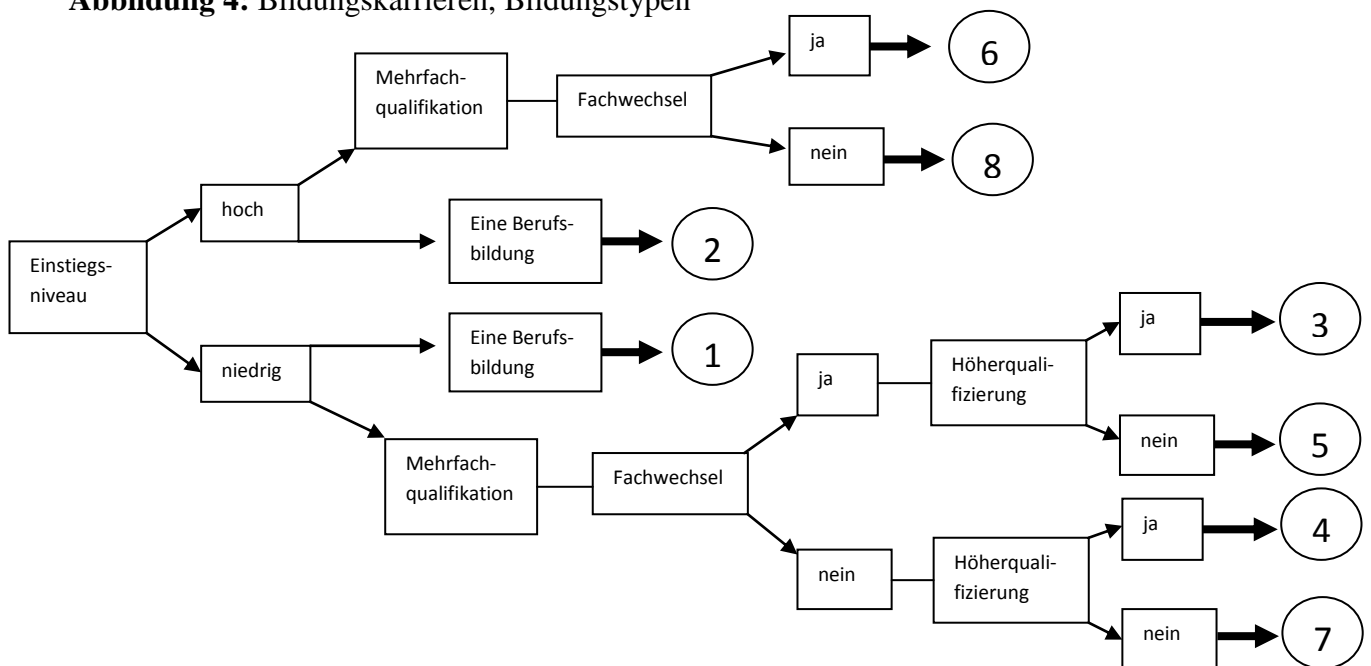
**Abbildung 4.** Bildungskarrieren, Bildungstypen

Einstiegsniveau

hoch

Mehrfachqualifikation

Fachwechsel

ja

6

nein

8

Eine Berufsbildung

2

niedrig

Eine Berufsbildung

1

Mehrfachqualifikation

Fachwechsel

ja

Höherqualifizierung

ja

3

nein

5

nein

Höherqualifizierung

ja

4

nein

7